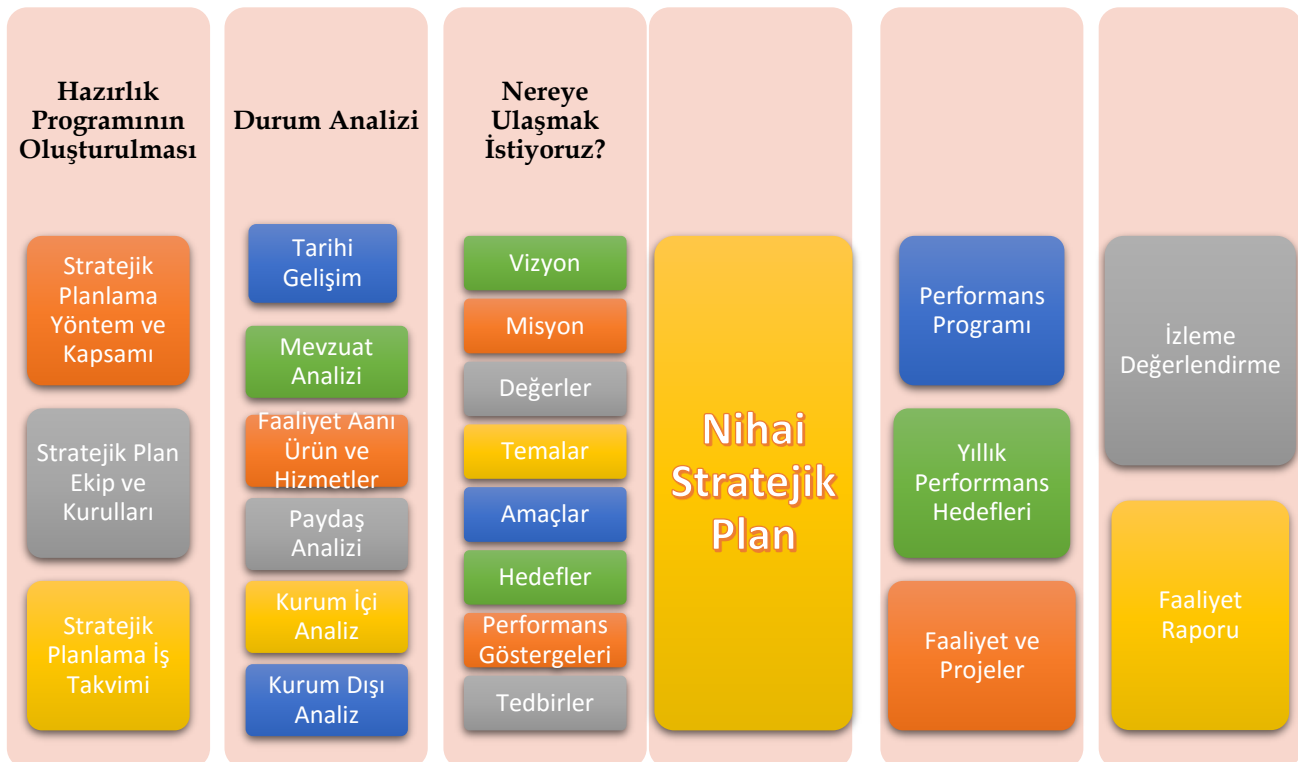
Hazırlık Programının Oluşturulması

Stratejik Planlama Yöntem ve Kapsamı

Stratejik Plan Ekip ve Kurulları

Stratejik Planlama İş Takvimi

Durum Analizi

Tarihi Gelişim

Mevzuat Analizi

Faaliyet Aanı Ürün ve Hizmetler

Paydaş Analizi

Kurum İçi Analiz

Kurum Dışı Analiz

Nereye Ulaşmak İstiyoruz?

Vizyon

Misyon

Değerler

Temalar

Amaçlar

Hedefler

Performans Göstergeleri

Tedbirler

Nihai Stratejik Plan

Performans Programı

Yıllık Perforrmans Hedefleri

Faaliyet ve Projeler

İzleme Değerlendirme

Faaliyet Raporu